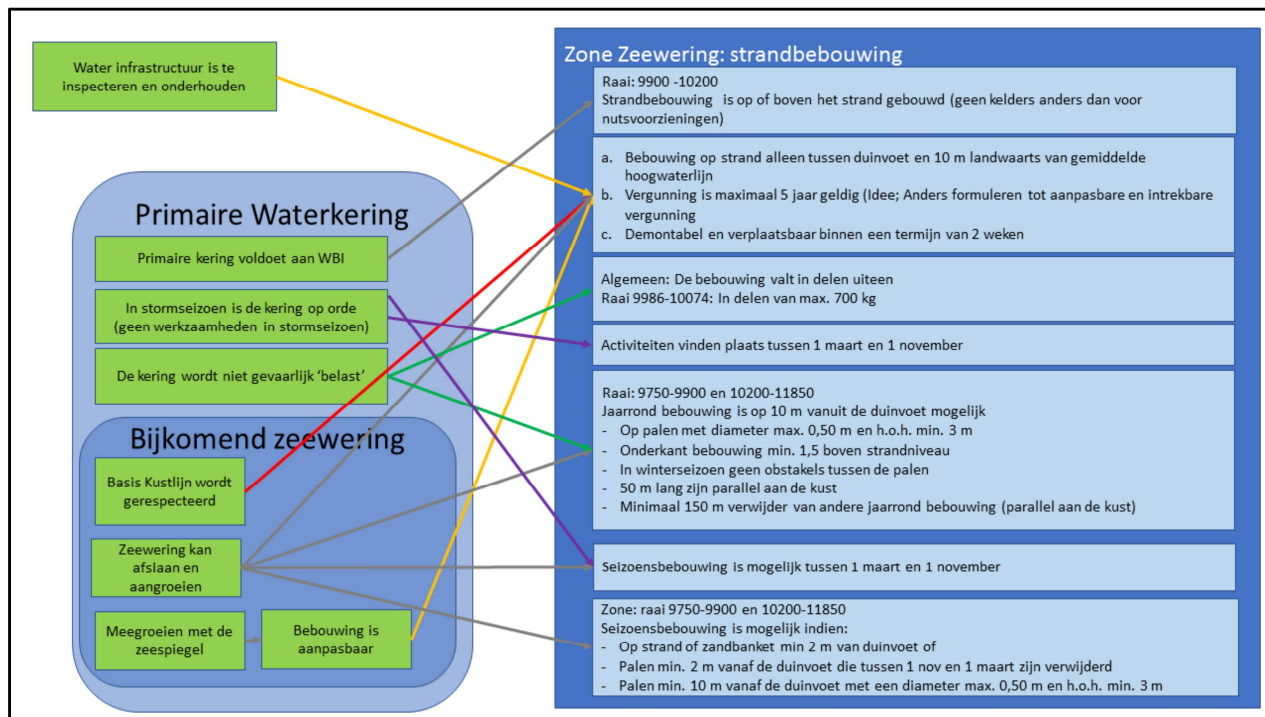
Water infrastructuur is te inspecteren en onderhouden

Primaire Waterkering

Primaire kering voldoet aan WBI

In stormseizoen is de kering op orde (geen werkzaamheden in stormseizoen)

De kering wordt niet gevaarlijk 'belast'

Bijkomend zeewering

Basis Kustlijn wordt gerespecteerd

Zeewering kan afslaan en aangroeien

Meegroeien met de zeespiegel

Bebouwing is aanpasbaar

Zone Zeewering: strandbebouwing

Raai: 9900 -10200
Strandbebouwing is op of boven het strand gebouwd (geen kelders anders dan voor nutsvoorzieningen)

a. Bebouwing op strand alleen tussen duinvoet en 10 m landwaarts van gemiddelde hoogwaterlijn
b. Vergunning is maximaal 5 jaar geldig (Idee; Anders formuleren tot aanpasbare en intrekbare vergunning
c. Demontabel en verplaatsbaar binnen een termijn van 2 weken

Algemeen: De bebouwing valt in delen uiteen
Raai 9986-10074: In delen van max. 700 kg

Activiteiten vinden plaats tussen 1 maart en 1 november

Raai: 9750-9900 en 10200-11850
Jaarrond bebouwing is op 10 m vanuit de duinvoet mogelijk
- Op palen met diameter max. 0,50 m en h.o.h. min. 3 m
- Onderkant bebouwing min. 1,5 boven strandniveau
- In winterseizoen geen obstakels tussen de palen
- 50 m lang zijn parallel aan de kust
- Minimaal 150 m verwijder van andere jaarrond bebouwing (parallel aan de kust)

Seizoensbebouwing is mogelijk tussen 1 maart en 1 november

Zone: raai 9750-9900 en 10200-11850
Seizoensbebouwing is mogelijk indien:
- Op strand of zandbanket min 2 m van duinvoet of
- Palen min. 2 m vanaf de duinvoet die tussen 1 nov en 1 maart zijn verwijderd
- Palen min. 10 m vanaf de duinvoet met een diameter max. 0,50 m en h.o.h. min. 3 m